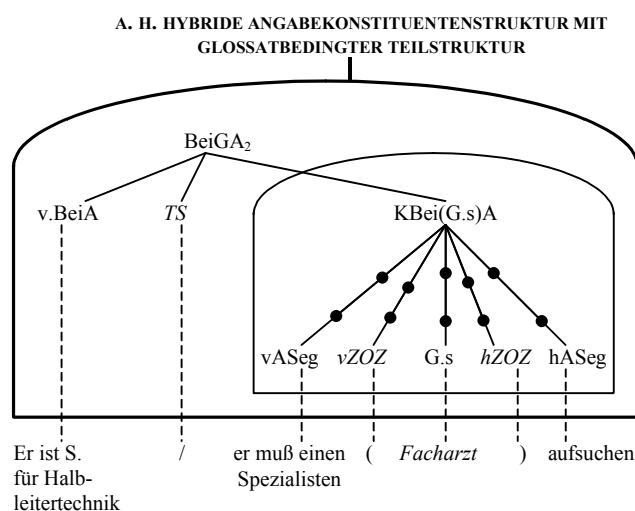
A. H. HYBRIDE ANGABEKONSTITUENTENSTRUKTUR MIT GLOSSATBEDINGTER TEILSTRUKTUR

BeiGA$_2$

v.BeiA

*TS*

KBei(G.s)A

vASeg

*vZOZ*

G.s

*hZOZ*

hASeg

Er ist S. für Halbleitertechnik

/

er muß einen Spezialisten

(

*Facharzt*

)

aufsuchen